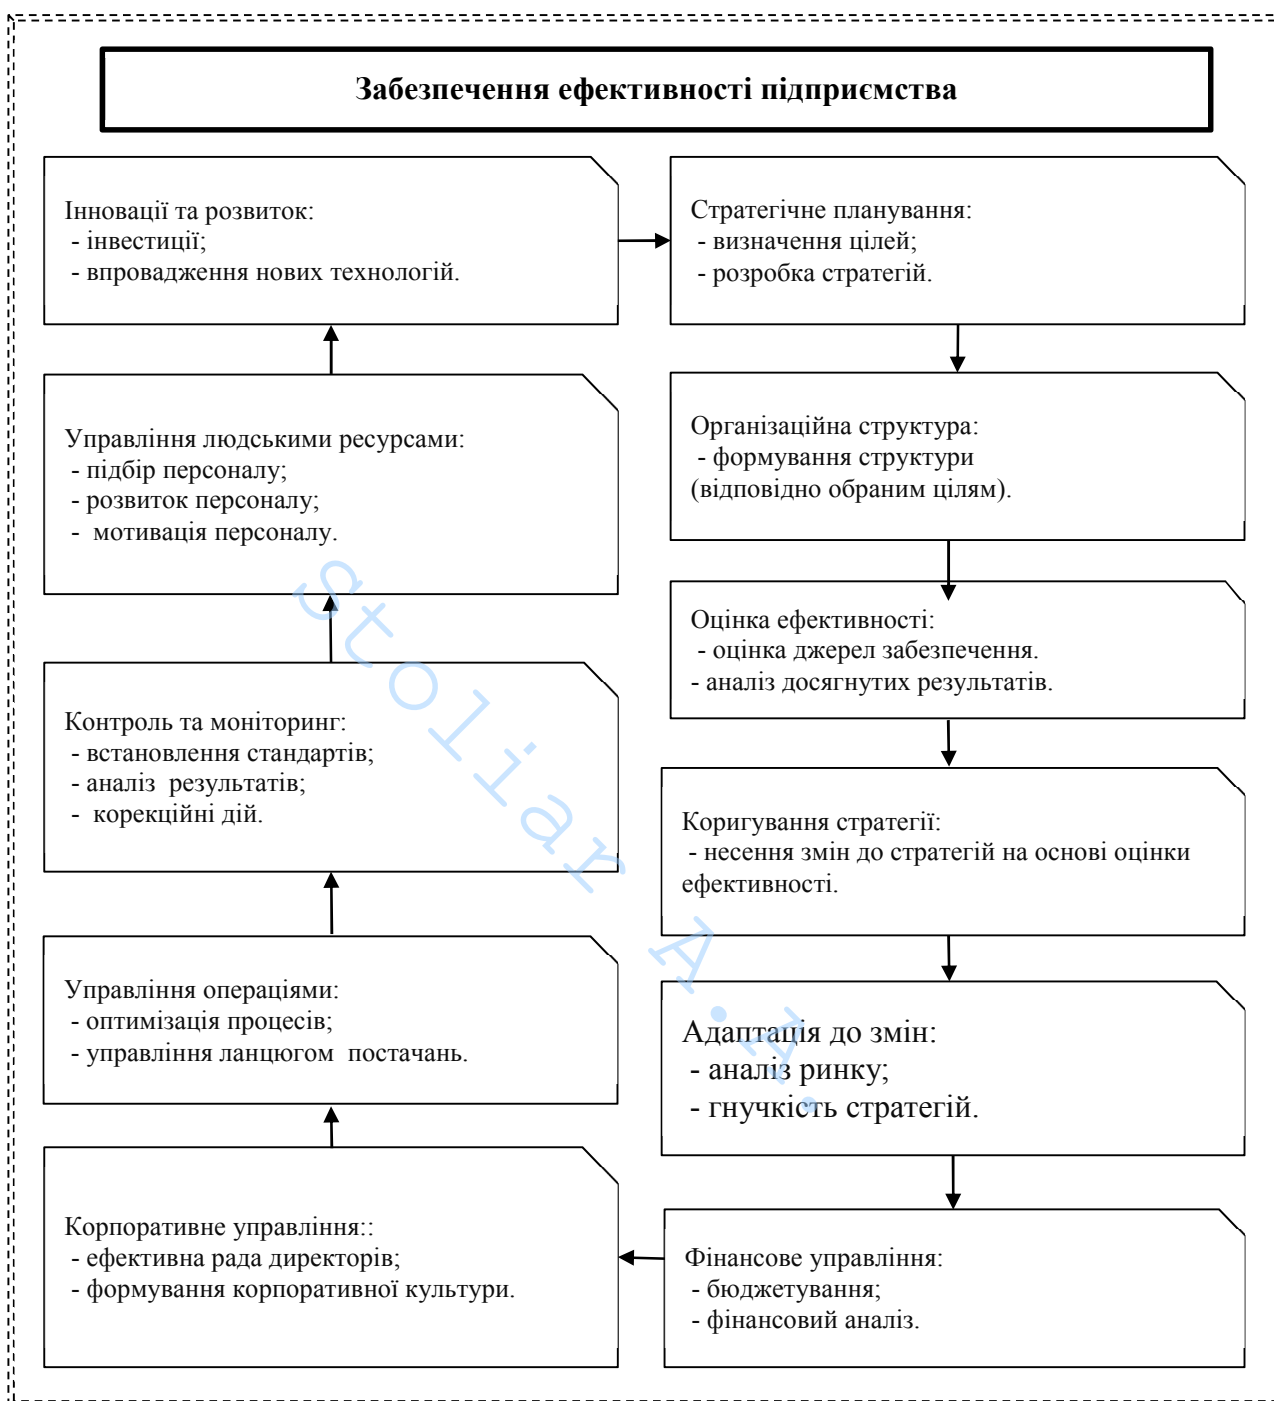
Забезпечення ефективності підприємства

Інновації та розвиток:
- інвестиції;
- впровадження нових технологій.

Стратегічне планування:
- визначення цілей;
- розробка стратегій.

Управління людськими ресурсами:
- підбір персоналу;
- розвиток персоналу;
- мотивація персоналу.

Організаційна структура:
- формування структури (відповідно обраним цілям).

Оцінка ефективності:
- оцінка джерел забезпечення.
- аналіз досягнутих результатів.

Контроль та моніторинг:
- встановлення стандартів;
- аналіз результатів;
- корекційні дії.

Коригування стратегії:
- несення змін до стратегій на основі оцінки ефективності.

Управління операціями:
- оптимізація процесів;
- управління ланцюгом постачань.

Адаптація до змін:
- аналіз ринку;
- гнучкість стратегій.

Корпоративне управління::
- ефективна рада директорів;
- формування корпоративної культури.

Фінансове управління:
- бюджетування;
- фінансовий аналіз.

stoliar A.I.